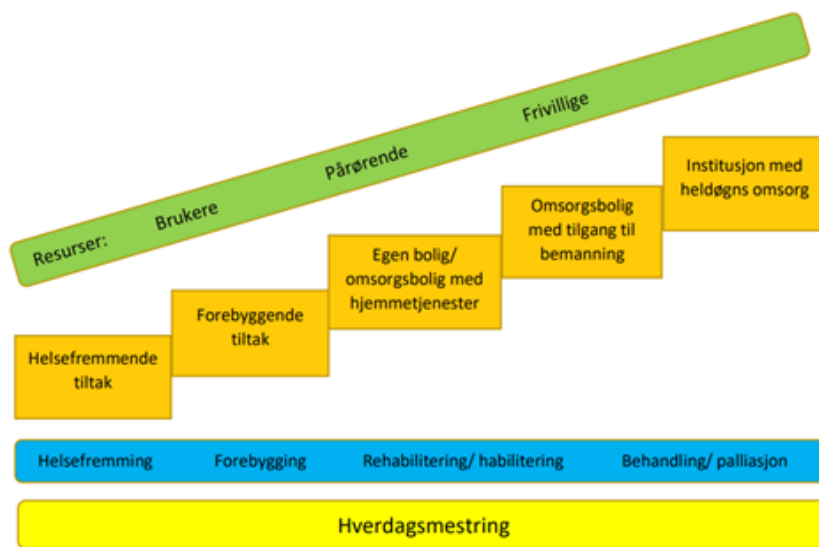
Resurser: Brukere Pårørende Frivillige

Helsefremmende tiltak

Forebyggende tiltak

Egen bolig/ omsorgsbolig med hjemmetjenester

Omsorgsbolig med tilgang til bemanning

Institusjon med heldøgns omsorg

Helsefremming Forebygging Rehabilitering/ habilitering Behandling/ palliasjon

Hverdagsmestring